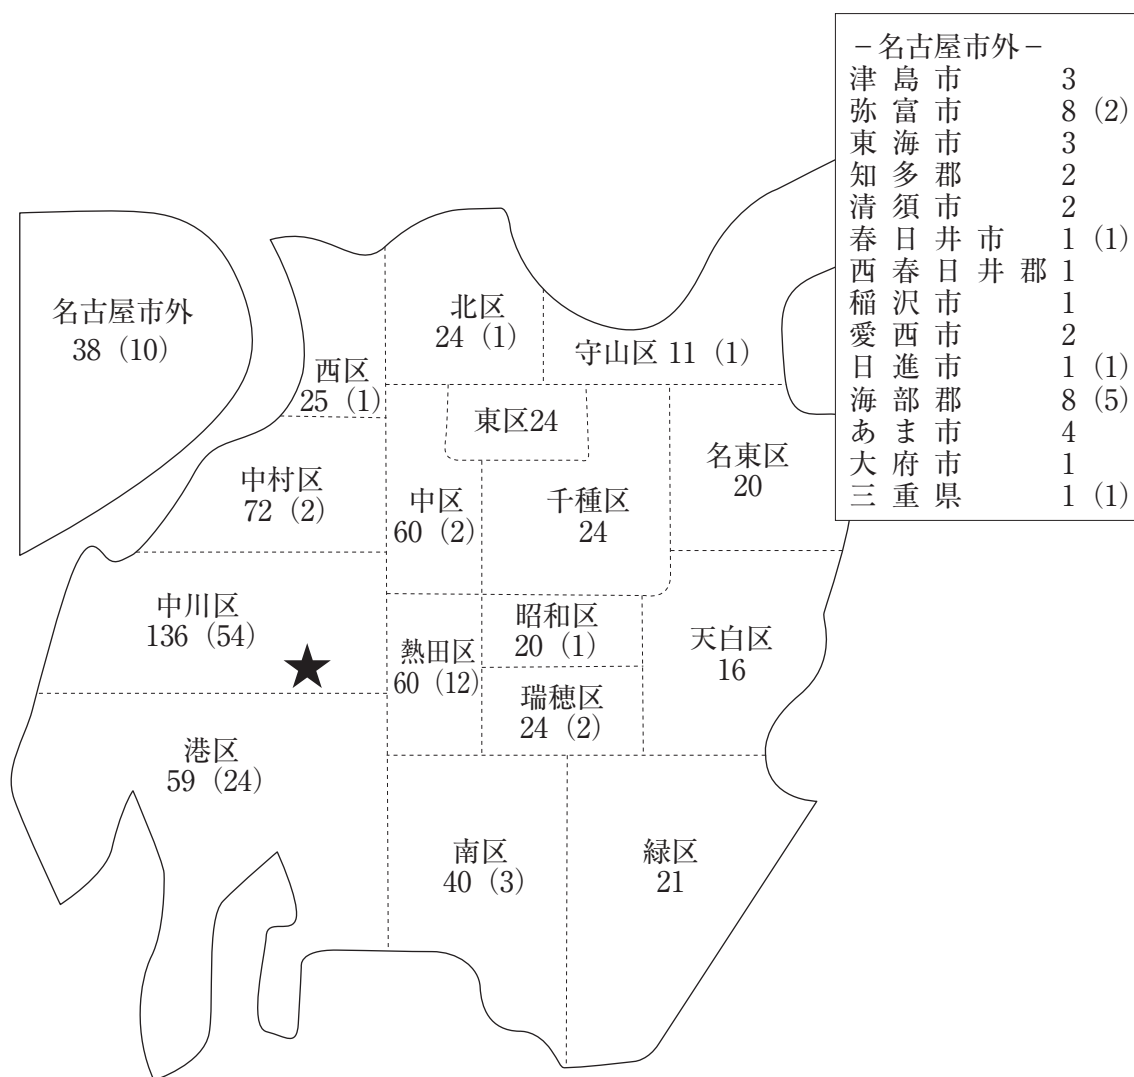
－名古屋市外－
津島市 3
弥富市 8（2）
東海市 3
知多郡 2
清須市 2
春日井市 1（1）
西春日井郡 1
稲沢市 1
愛西市 2
日進市 1（1）
海部郡 8（5）
あま市 4
大府市 1
三重県 1（1）

名古屋市外
38（10）

北区
24（1）

守山区 11（1）

西区
25（1）

東区24

名東区
20

中村区
72（2）

中区
60（2）

千種区
24

中川区
136（54）

昭和区
20（1）

熱田区
60（12）

天白区
16

瑞穂区
24（2）

港区
59（24）

南区
40（3）

緑区
21